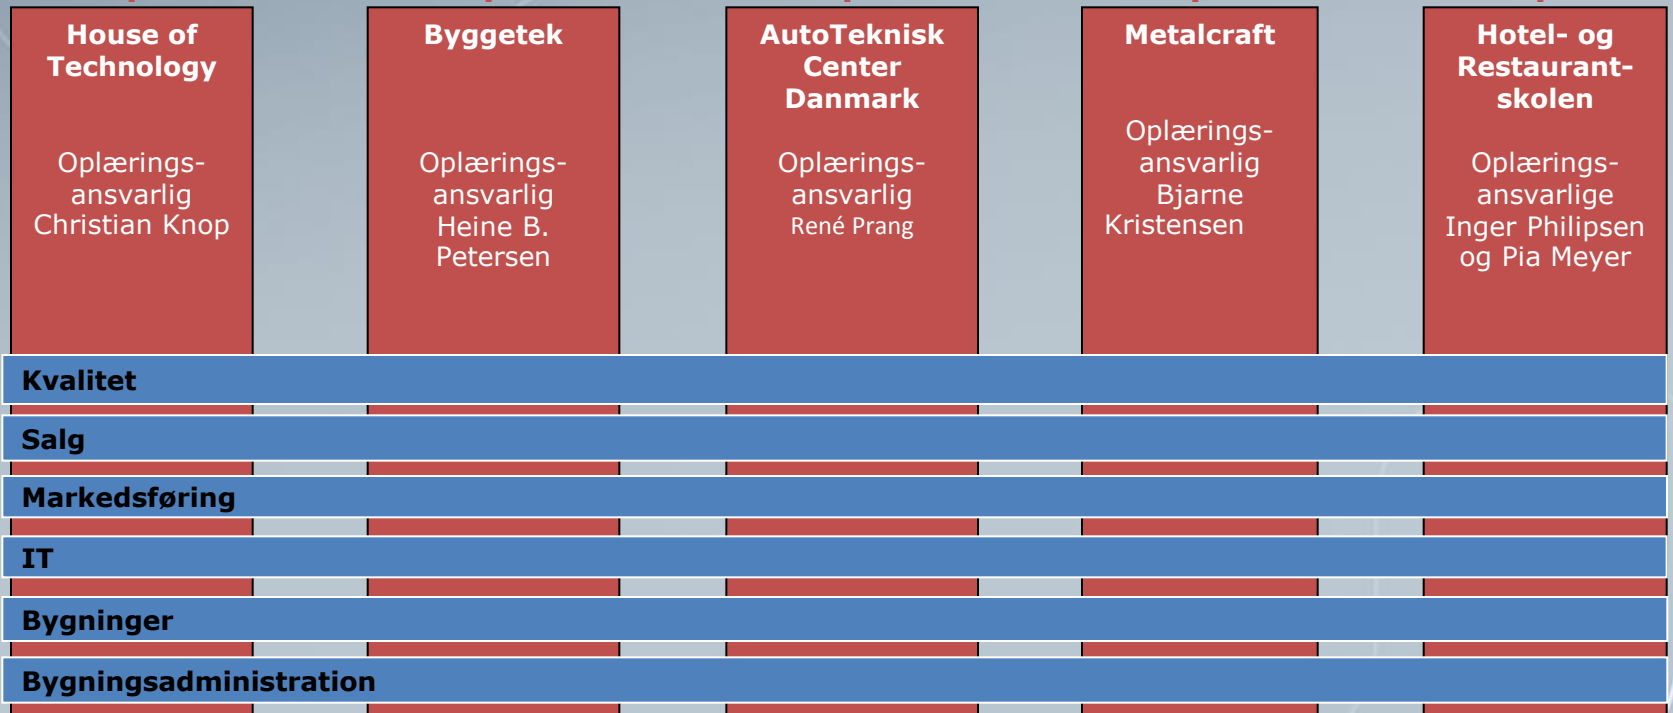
House of Technology

Oplærings-ansvarlig Christian Knop

Byggetek

Oplærings-ansvarlig Heine B. Petersen

AutoTeknisk Center Danmark

Oplærings-ansvarlig René Prang

Metalcraft

Oplærings-ansvarlig Bjarne Kristensen

Hotel- og Restaurant-skolen

Oplærings-ansvarlige Inger Philipsen og Pia Meyer

Kvalitet

Salg

Markedsføring

IT

Bygninger

Bygningsadministration